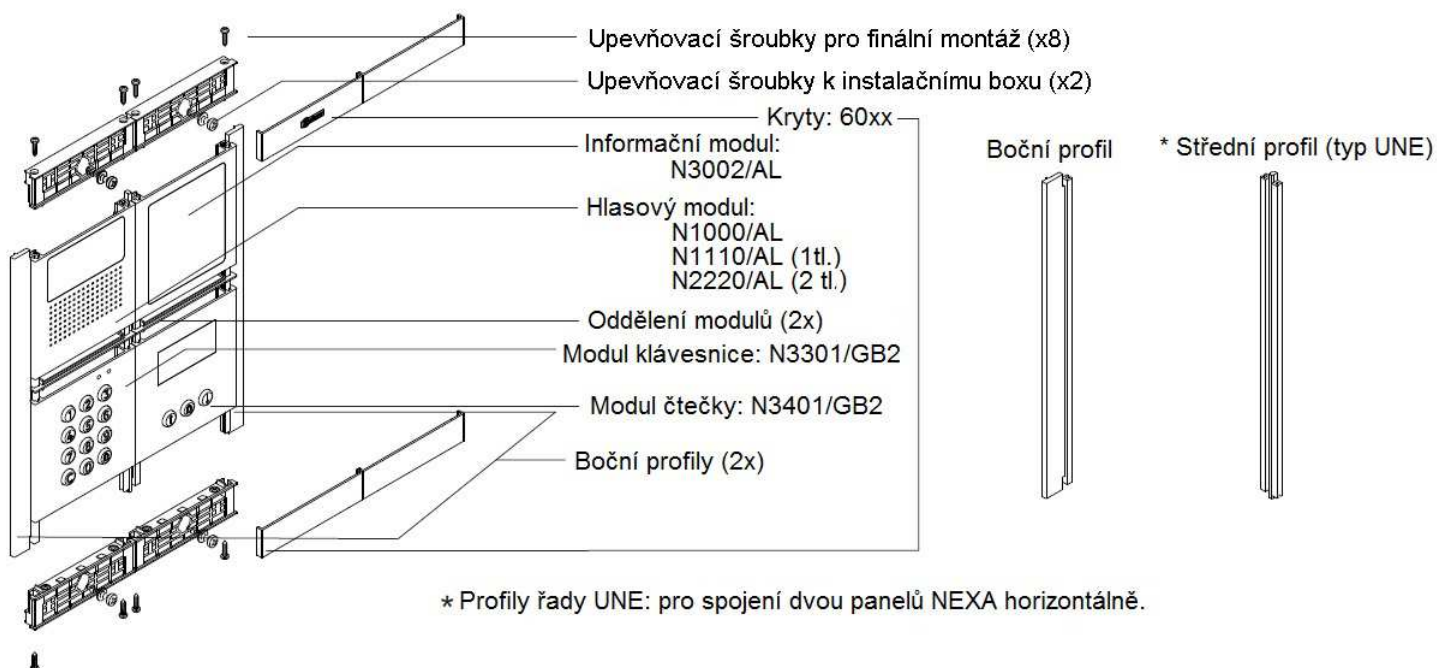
Upevňovací šroubky pro finální montáž (x8)
Upevňovací šroubky k instalačnímu boxu (x2)
Kryty: 60xx
Informační modul:
N3002/AL
Hlasový modul:
N1000/AL
N1110/AL (1tl.)
N2220/AL (2 tl.)
Oddělení modulů (2x)
Modul klávesnice: N3301/GB2
Modul čtečky: N3401/GB2
Boční profily (2x)
Boční profil
* Střední profil (typ UNE)
* Profily řady UNE: pro spojení dvou panelů NEXA horizontálně.